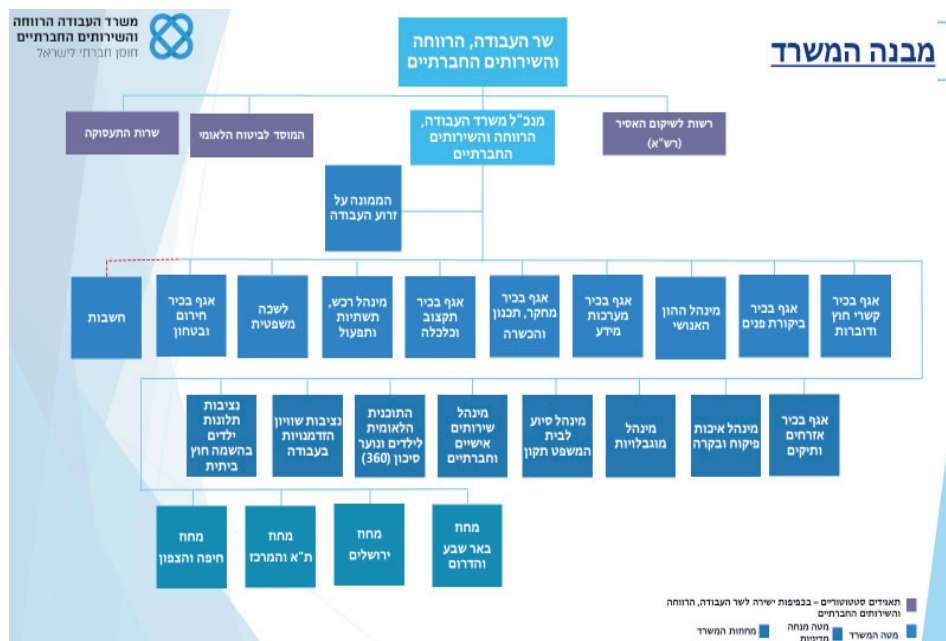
משרד העבודה הרווחה
והשירותים החברתיים
חוסן חברתי לישראל

מבנה המשרד

שר העבודה, הרווחה והשירותים החברתיים

רשות לשיקום האסיר (רש"א)

מנכ"ל משרד העבודה, הרווחה והשירותים החברתיים

המוסד לביטוח הלאומי

שרות התעסוקה

הממונה על זרוע העבודה

אגף בכיר קשרי חוץ ודוברות

אגף בכיר ביקורת פנים

מינהל ההון האנושי

אגף בכיר מערכות מידע

אגף בכיר מחקר, תכנון והכשרה

אגף בכיר תקצוב וכלכלה

מינהל רכש, תשתיות ותפעול

לשכה משפטית

אגף בכיר חירום ובטחון

חשבות

אגף בכיר אזרחים ותיקים

מינהל איכות פיקוח ובקרה

מינהל מוגבלויות

מינהל סיוע לבית המשפט תקון

מינהל שירותים אישיים וחברתיים

התוכנית הלאומית לילדים ונוער סיכון (360)

נציבות שוויון הזדמנויות בעבודה

נציבות תלונות ילדים בהשמה חוץ ביתית

מחוז באר שבע והדרום

מחוז ירושלים

מחוז ת"א והמרכז

מחוז חיפה והצפון

תאגידים סטטוטוריים – בכפיפות ישירה לשר העבודה, הרווחה והשירותים החברתיים

מטה המשרד

מטה מנחה מדיניות

מחוזות המשרד